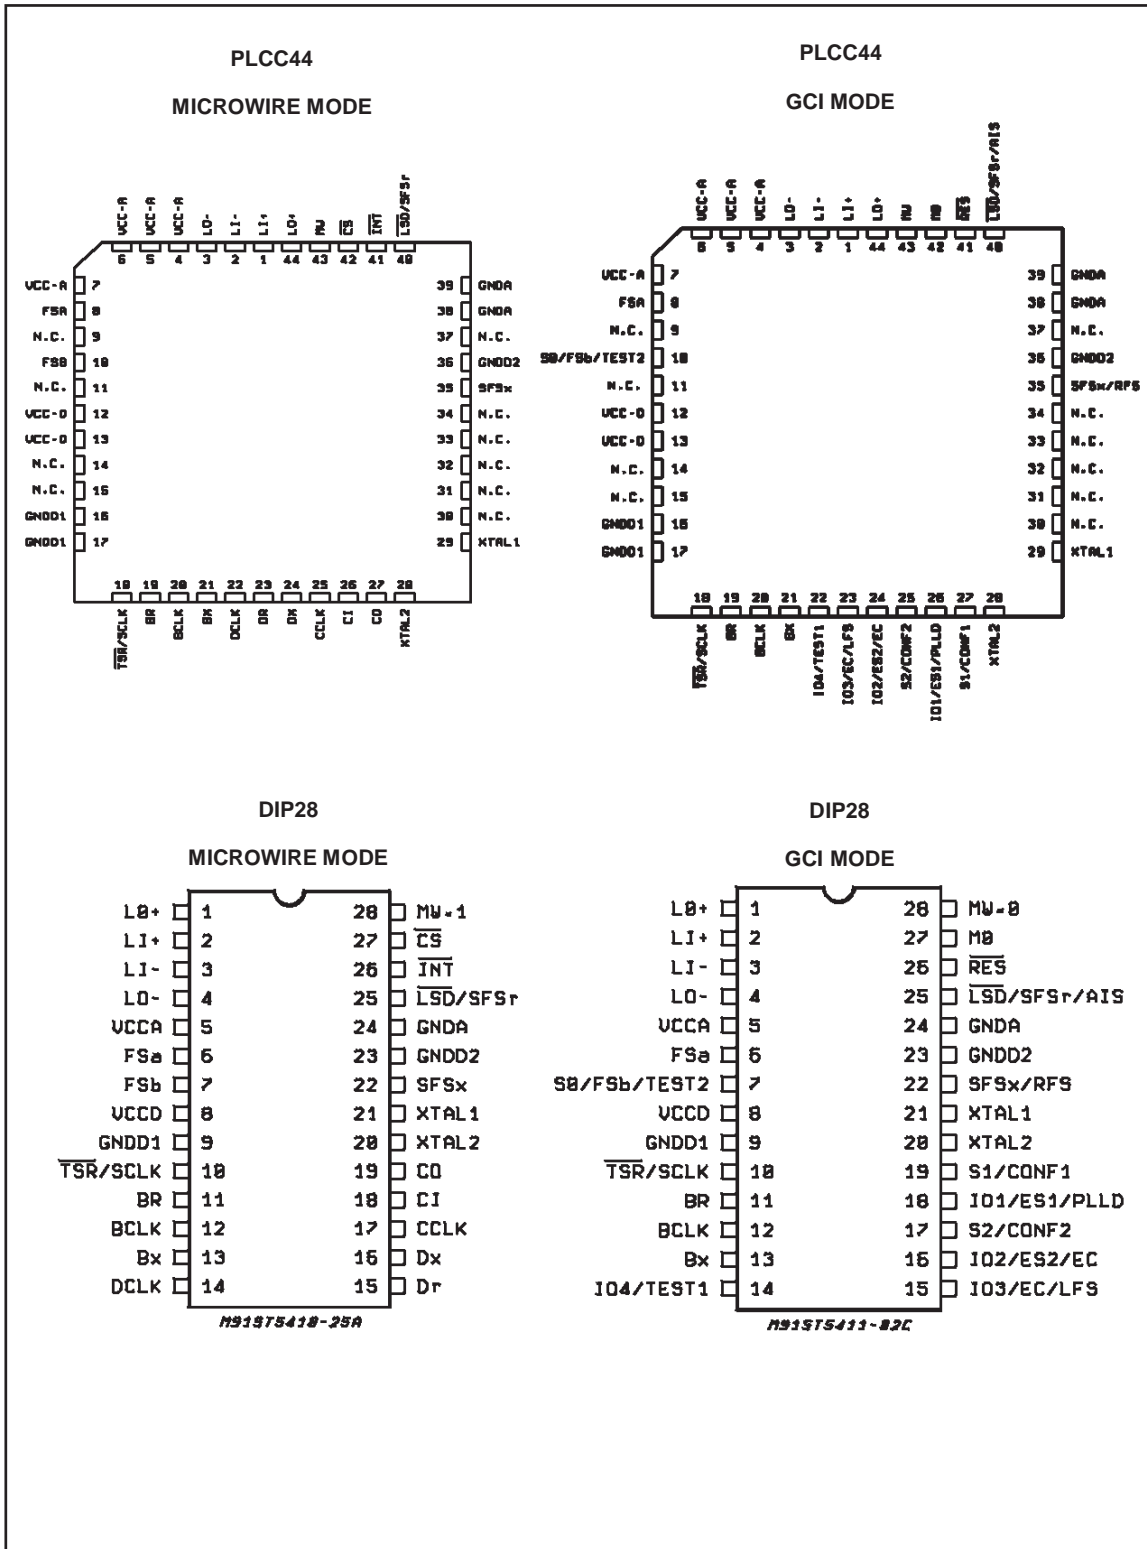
PLCC44

MICROWIRE MODE

VCC-A 6, VCC-A 5, VCC-A 4, LO- 3, LI- 2, LI+ 1, LO+ 44, MW 43, $\overline{CS}$ 42, $\overline{INT}$ 41, $\overline{LSD}$/SFSr 40

VCC-A 7
FSA 8
N.C. 9
FSB 10
N.C. 11
VCC-D 12
VCC-D 13
N.C. 14
N.C. 15
GNDD1 16
GNDD1 17

39 GNDA
38 GNDA
37 N.C.
36 GNDD2
35 SFSx
34 N.C.
33 N.C.
32 N.C.
31 N.C.
30 N.C.
29 XTAL1

18 $\overline{TSR}$/SCLK, 19 BR, 20 BCLK, 21 BX, 22 DCLK, 23 DR, 24 DX, 25 CCLK, 26 CI, 27 CO, 28 XTAL2

PLCC44

GCI MODE

VCC-A 6, VCC-A 5, VCC-A 4, LO- 3, LI- 2, LI+ 1, LO+ 44, MW 43, M0 42, $\overline{RES}$ 41, $\overline{LSD}$/SFSr/AIS 40

VCC-A 7
FSA 8
N.C. 9
S0/FSb/TEST2 10
N.C. 11
VCC-D 12
VCC-D 13
N.C. 14
N.C. 15
GNDD1 16
GNDD1 17

39 GNDA
38 GNDA
37 N.C.
36 GNDD2
35 SFSx/RFS
34 N.C.
33 N.C.
32 N.C.
31 N.C.
30 N.C.
29 XTAL1

18 $\overline{TSR}$/SCLK, 19 BR, 20 BCLK, 21 BX, 22 IO4/TEST1, 23 IO3/EC/LFS, 24 IO2/ES2/EC, 25 S2/CONF2, 26 IO1/ES1/PLLD, 27 S1/CONF1, 28 XTAL2

DIP28

MICROWIRE MODE

| | | | |
|---|---|---|---|
| LO+ | 1 | 28 | MW=1 |
| LI+ | 2 | 27 | $\overline{CS}$ |
| LI- | 3 | 26 | $\overline{INT}$ |
| LO- | 4 | 25 | $\overline{LSD}$/SFSr |
| VCCA | 5 | 24 | GNDA |
| FSa | 6 | 23 | GNDD2 |
| FSb | 7 | 22 | SFSx |
| VCCD | 8 | 21 | XTAL1 |
| GNDD1 | 9 | 20 | XTAL2 |
| $\overline{TSR}$/SCLK | 10 | 19 | CO |
| BR | 11 | 18 | CI |
| BCLK | 12 | 17 | CCLK |
| Bx | 13 | 16 | Dx |
| DCLK | 14 | 15 | Dr |

M91ST5410-25A

DIP28

GCI MODE

| | | | |
|---|---|---|---|
| LO+ | 1 | 28 | MW=0 |
| LI+ | 2 | 27 | M0 |
| LI- | 3 | 26 | $\overline{RES}$ |
| LO- | 4 | 25 | $\overline{LSD}$/SFSr/AIS |
| VCCA | 5 | 24 | GNDA |
| FSa | 6 | 23 | GNDD2 |
| S0/FSb/TEST2 | 7 | 22 | SFSx/RFS |
| VCCD | 8 | 21 | XTAL1 |
| GNDD1 | 9 | 20 | XTAL2 |
| $\overline{TSR}$/SCLK | 10 | 19 | S1/CONF1 |
| BR | 11 | 18 | IO1/ES1/PLLD |
| BCLK | 12 | 17 | S2/CONF2 |
| Bx | 13 | 16 | IO2/ES2/EC |
| IO4/TEST1 | 14 | 15 | IO3/EC/LFS |

M91ST5411-02C